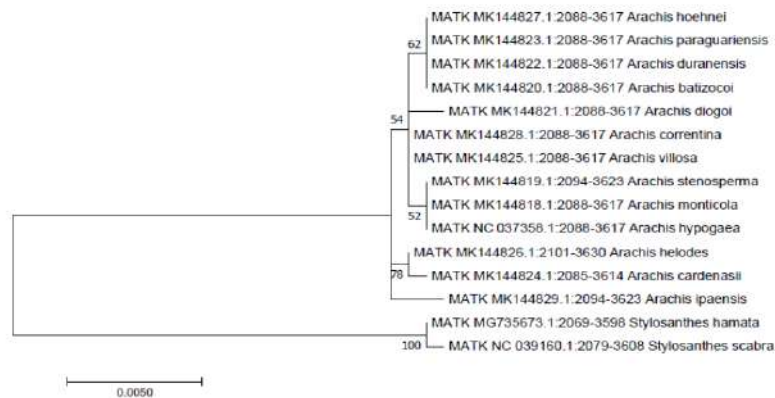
MATK MK144827.1:2088-3617 Arachis hoehnei
MATK MK144823.1:2088-3617 Arachis paraguariensis
MATK MK144822.1:2088-3617 Arachis duranensis
MATK MK144820.1:2088-3617 Arachis batizocoi
MATK MK144821.1:2088-3617 Arachis diogoi
MATK MK144828.1:2088-3617 Arachis correntina
MATK MK144825.1:2088-3617 Arachis villosa
MATK MK144819.1:2094-3623 Arachis stenosperma
MATK MK144818.1:2088-3617 Arachis monticola
MATK NC 037358.1:2088-3617 Arachis hypogaea
MATK MK144826.1:2101-3630 Arachis helodes
MATK MK144824.1:2085-3614 Arachis cardenasii
MATK MK144829.1:2094-3623 Arachis ipaensis
MATK MG735673.1:2069-3598 Stylosanthes hamata
MATK NC 039160.1:2079-3608 Stylosanthes scabra
62
54
52
78
100
0.0050